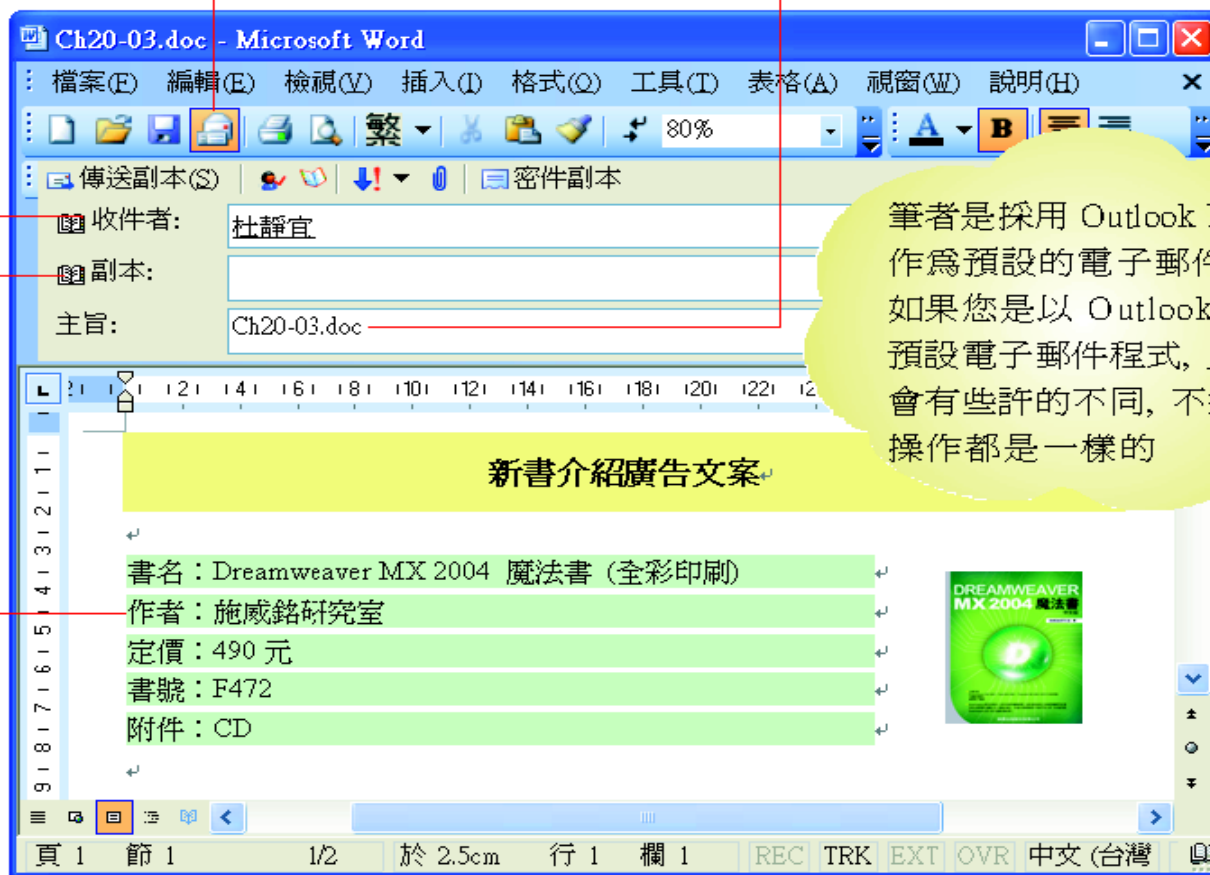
Ch20-03.doc - Microsoft Word

檔案(F) 編輯(E) 檢視(V) 插入(I) 格式(O) 工具(T) 表格(A) 視窗(W) 說明(H)

繁 80% A B

傳送副本(S) 密件副本

收件者: 杜靜宜

副本:

主旨: Ch20-03.doc

筆者是採用 Outlook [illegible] 作為預設的電子郵件 如果您是以 Outlook 預設電子郵件程式, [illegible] 會有些許的不同, 不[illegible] 操作都是一樣的

新書介紹廣告文案

書名：Dreamweaver MX 2004 魔法書 (全彩印刷)
作者：施威銘研究室
定價：490 元
書號：F472
附件：CD

DREAMWEAVER MX 2004 魔法書

頁 1 節 1 1/2 於 2.5cm 行 1 欄 1 REC TRK EXT OVR 中文 (台灣